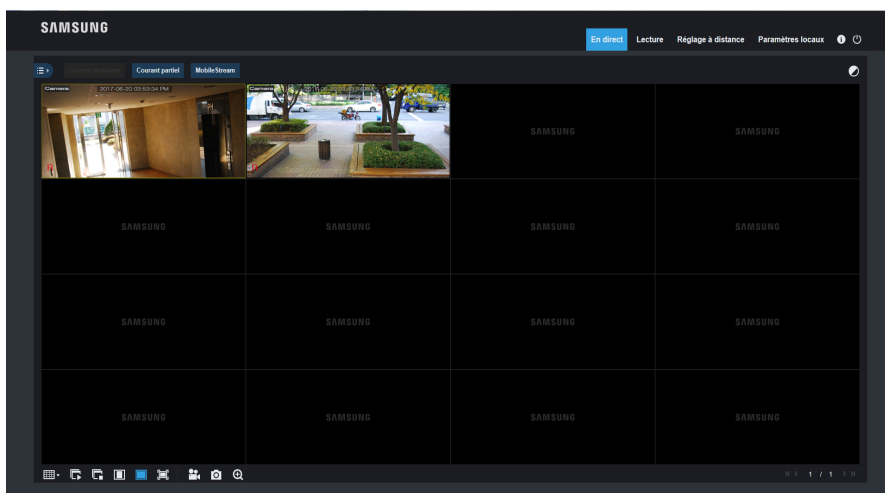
SAMSUNG

En direct Lecture Réglage à distance Paramètres locaux

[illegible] Courant partiel MobileStream

Camera 2017-06-20 03:53:34 PM

Camera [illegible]

SAMSUNG SAMSUNG

SAMSUNG SAMSUNG SAMSUNG SAMSUNG

SAMSUNG SAMSUNG SAMSUNG SAMSUNG

SAMSUNG SAMSUNG SAMSUNG SAMSUNG

1 / 1